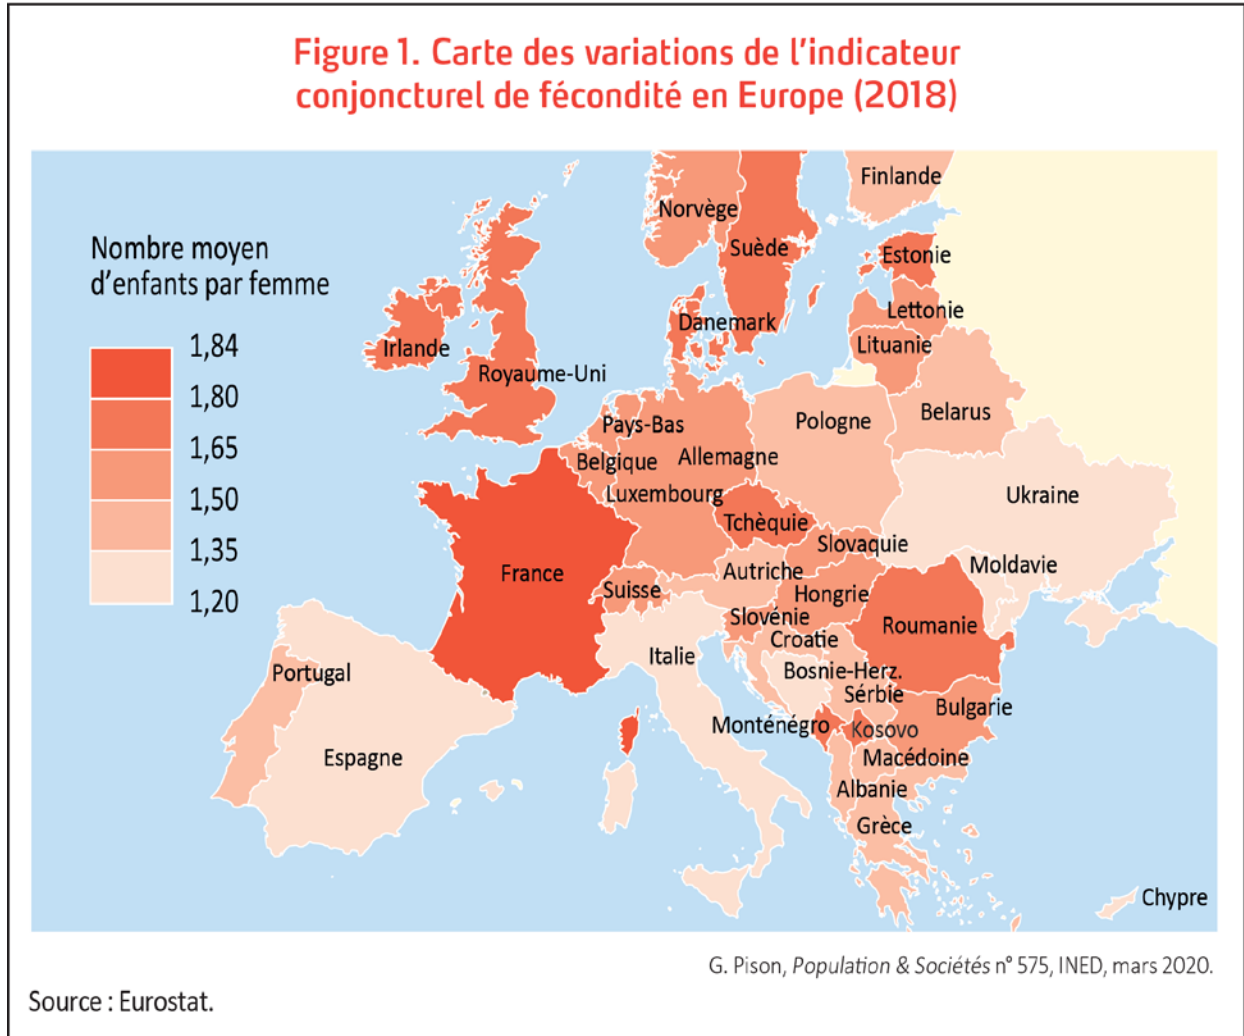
Figure 1. Carte des variations de l'indicateur conjoncturel de fécondité en Europe (2018)

Nombre moyen d'enfants par femme

1,84
1,80
1,65
1,50
1,35
1,20

Finlande
Norvège
Suède
Estonie
Lettonie
Danemark
Lituanie
Irlande
Royaume-Uni
Pays-Bas
Pologne
Belarus
Belgique
Allemagne
Luxembourg
Ukraine
Tchèquie
Slovaquie
France
Autriche
Moldavie
Suisse
Hongrie
Slovénie
Roumanie
Croatie
Italie
Bosnie-Herz.
Portugal
Sérbie
Bulgarie
Monténégro
Kosovo
Espagne
Macédoine
Albanie
Grèce
Chypre

G. Pison, Population & Sociétés n° 575, INED, mars 2020.

Source : Eurostat.